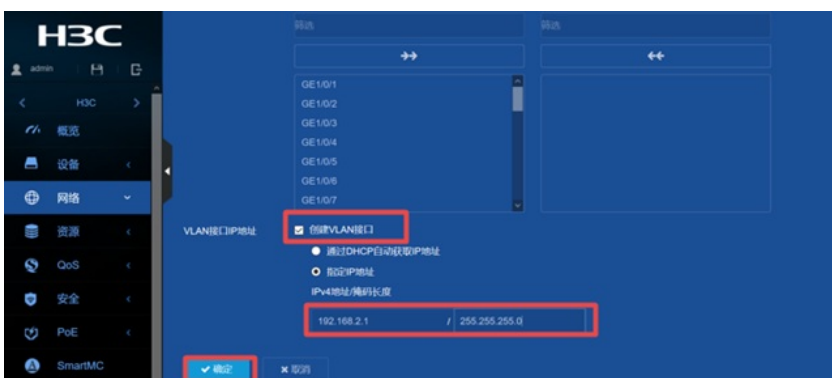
H3C

admin

H3C

概览

设备

网络

资源

QoS

安全

PoE

SmartMC

筛选

筛选

↠

↞

GE1/0/1
GE1/0/2
GE1/0/3
GE1/0/4
GE1/0/5
GE1/0/6
GE1/0/7

VLAN接口IP地址

创建VLAN接口

通过DHCP自动获取IP地址

指定IP地址

IPv4地址/掩码长度

192.168.2.1

/

255.255.255.0

确定

取消